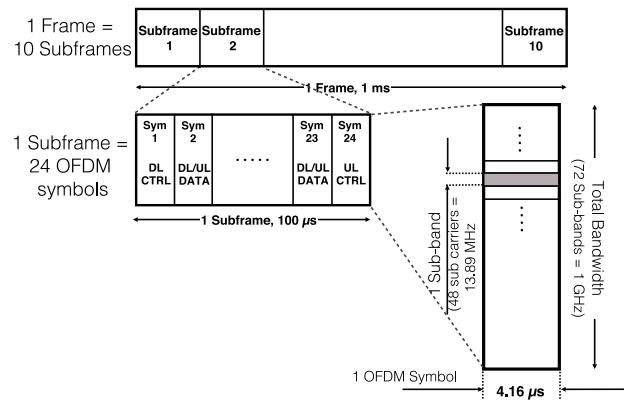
1 Frame = 10 Subframes

Subframe 1

Subframe 2

Subframe 10

1 Frame, 1 ms

1 Subframe = 24 OFDM symbols

Sym 1 DL CTRL

Sym 2 DL/UL DATA

.....

Sym 23 DL/UL DATA

Sym 24 UL CTRL

1 Subframe, 100 $\mu s$

1 Sub-band (48 sub carriers = 13.89 MHz

Total Bandwidth (72 Sub-bands = 1 GHz)

1 OFDM Symbol

4.16 $\mu s$